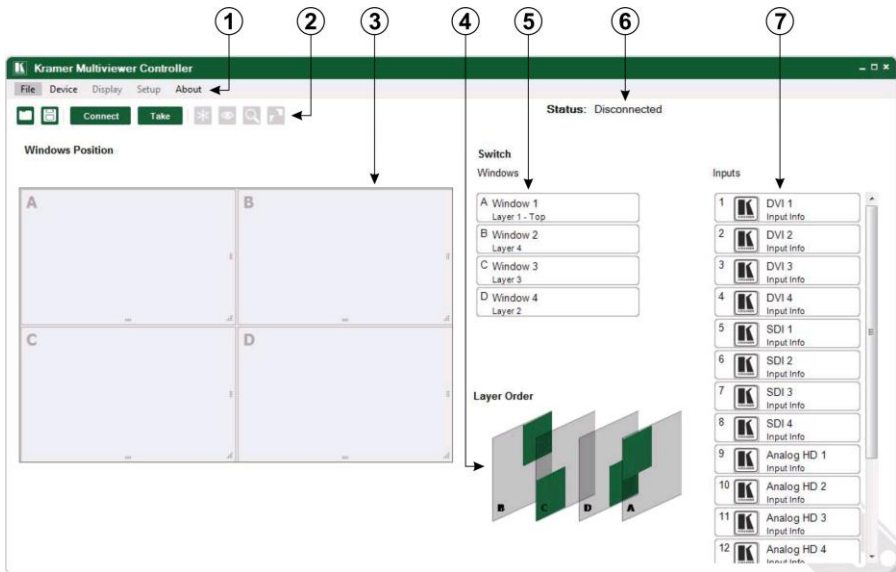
1 2 3 4 5 6 7

Kramer Multiviewer Controller

File Device Display Setup About

Connect Take

Status: Disconnected

Windows Position

A B C D

Switch

Windows

A Window 1
Layer 1 - Top

B Window 2
Layer 4

C Window 3
Layer 3

D Window 4
Layer 2

Layer Order

B C D A

Inputs

1 DVI 1
Input Info

2 DVI 2
Input Info

3 DVI 3
Input Info

4 DVI 4
Input Info

5 SDI 1
Input Info

6 SDI 2
Input Info

7 SDI 3
Input Info

8 SDI 4
Input Info

9 Analog HD 1
Input Info

10 Analog HD 2
Input Info

11 Analog HD 3
Input Info

12 Analog HD 4
Input Info